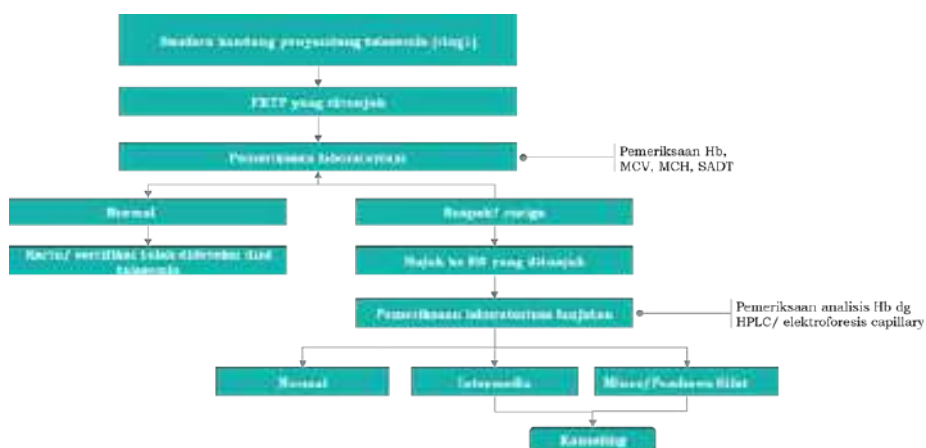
Saudara kandung penyandang talasemia (ring1)

FKTP yang ditunjuk

Pemeriksaan laboratorium

Pemeriksaan Hb, MCV, MCH, SADT

Normal

Suspek/ curiga

Kartu/ sertifikat telah diperiksa tidak talasemia

Rujuk ke RS yang ditunjuk

Pemeriksaan laboratorium lanjutan

Pemeriksaan analisis Hb dg HPLC/ elektroforesis capillary

Normal

Intermedia

Minor/Pembawa Sifat

Konseling